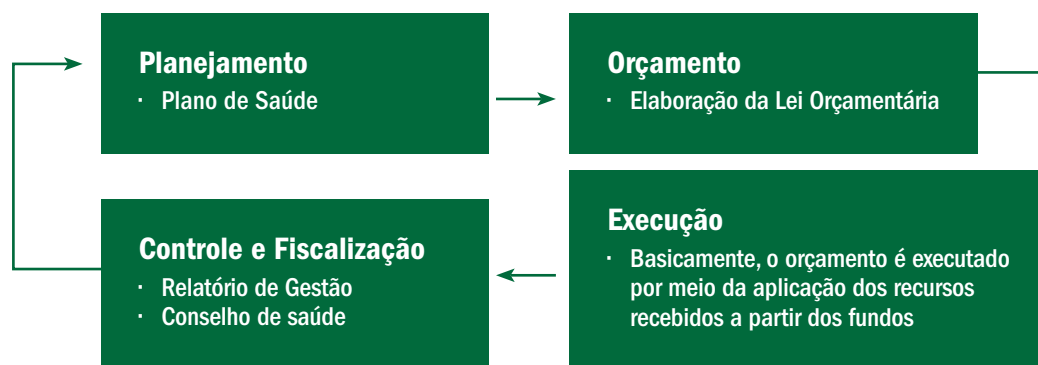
**Planejamento**
· Plano de Saúde

**Orçamento**
· Elaboração da Lei Orçamentária

**Controle e Fiscalização**
· Relatório de Gestão
· Conselho de saúde

**Execução**
· Basicamente, o orçamento é executado por meio da aplicação dos recursos recebidos a partir dos fundos